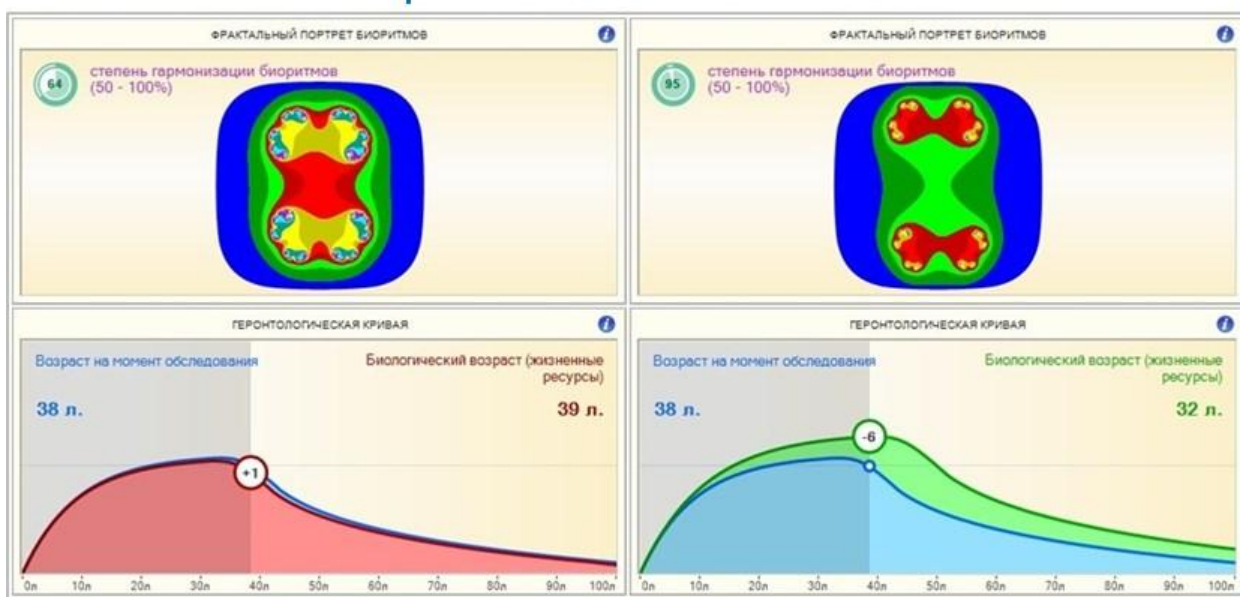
ФРАКТАЛЬНЫЙ ПОРТРЕТ БИОРИТМОВ

64 степень гармонизации биоритмов (50 - 100%)

ГЕРОНТОЛОГИЧЕСКАЯ КРИВАЯ

Возраст на момент обследования

38 л.

Биологический возраст (жизненные ресурсы)

39 л.

+1

0л 10л 20л 30л 40л 50л 60л 70л 80л 90л 100л

ФРАКТАЛЬНЫЙ ПОРТРЕТ БИОРИТМОВ

95 степень гармонизации биоритмов (50 - 100%)

ГЕРОНТОЛОГИЧЕСКАЯ КРИВАЯ

Возраст на момент обследования

38 л.

Биологический возраст (жизненные ресурсы)

32 л.

-6

0л 10л 20л 30л 40л 50л 60л 70л 80л 90л 100л